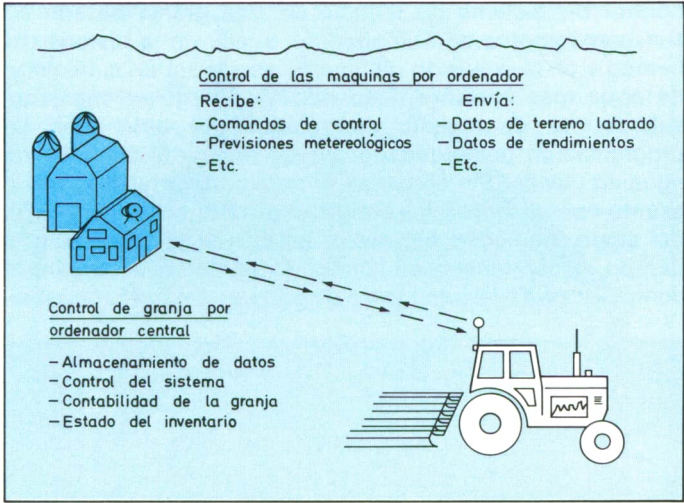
Control de las maquinas por ordenador

Recibe:
- Comandos de control
- Previsiones metereológicos
- Etc.

Envía:
- Datos de terreno labrado
- Datos de rendimientos
- Etc.

Control de granja por ordenador central

- Almacenamiento de datos
- Control del sistema
- Contabilidad de la granja
- Estado del inventario